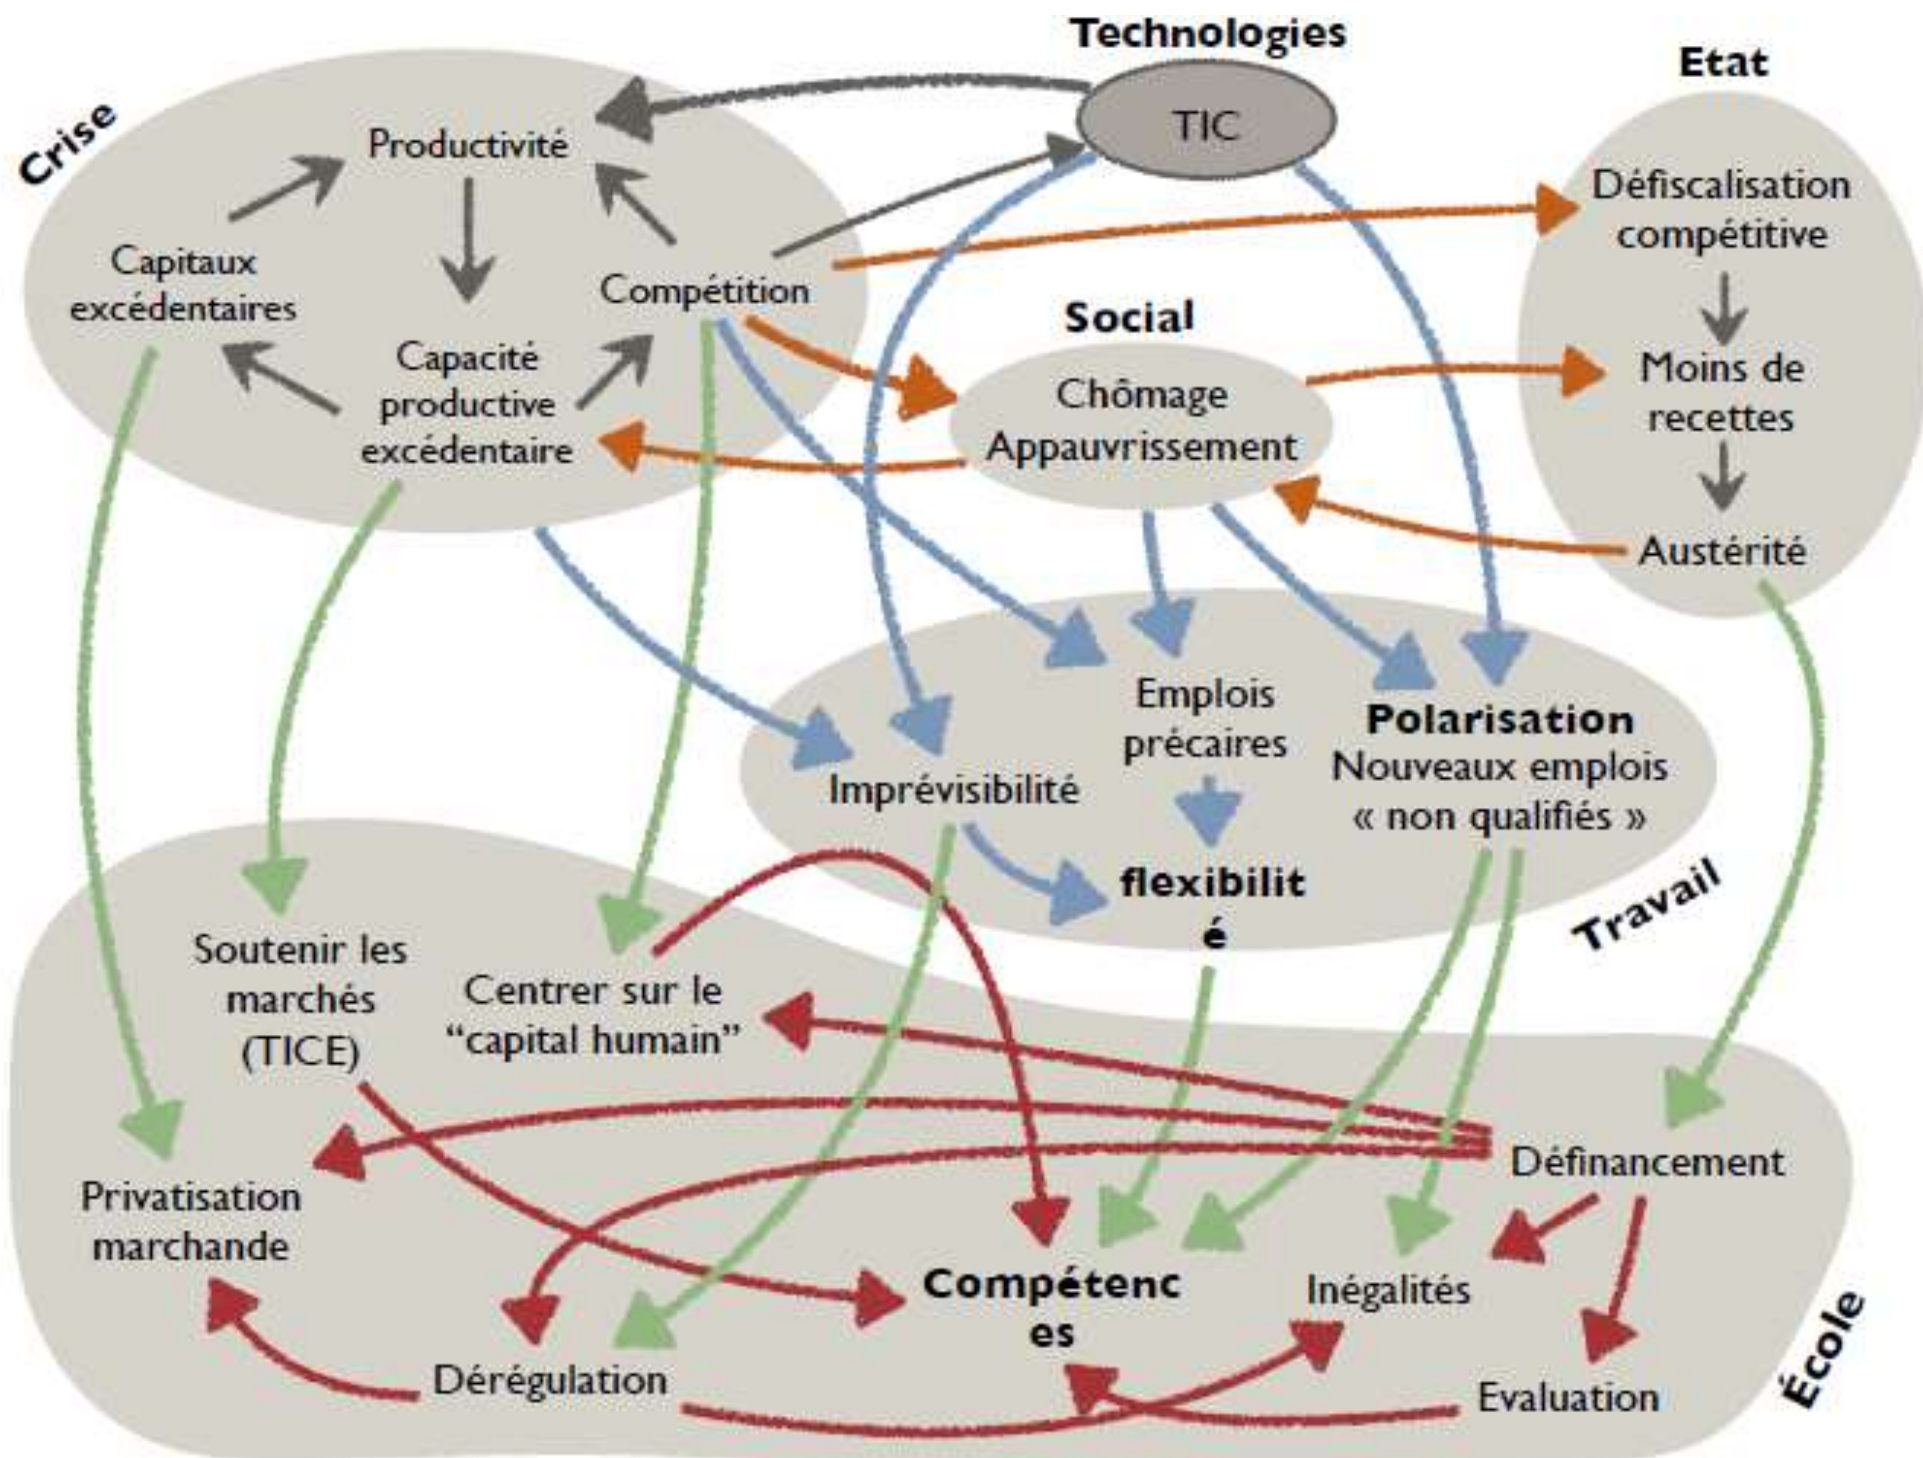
Technologies

TIC

Etat

Crise

Productivité

Capitaux excédentaires

Compétition

Capacité productive excédentaire

Défiscalisation compétitive

Moins de recettes

Austérité

Social

Chômage Appauvrissement

Emplois précaires

Polarisation Nouveaux emplois « non qualifiés »

Imprévisibilité

flexibilit é

Travail

Soutenir les marchés (TICE)

Centrer sur le "capital humain"

Définancement

Privatisation marchande

Compétenc es

Inégalités

Dérégulation

Evaluation

École